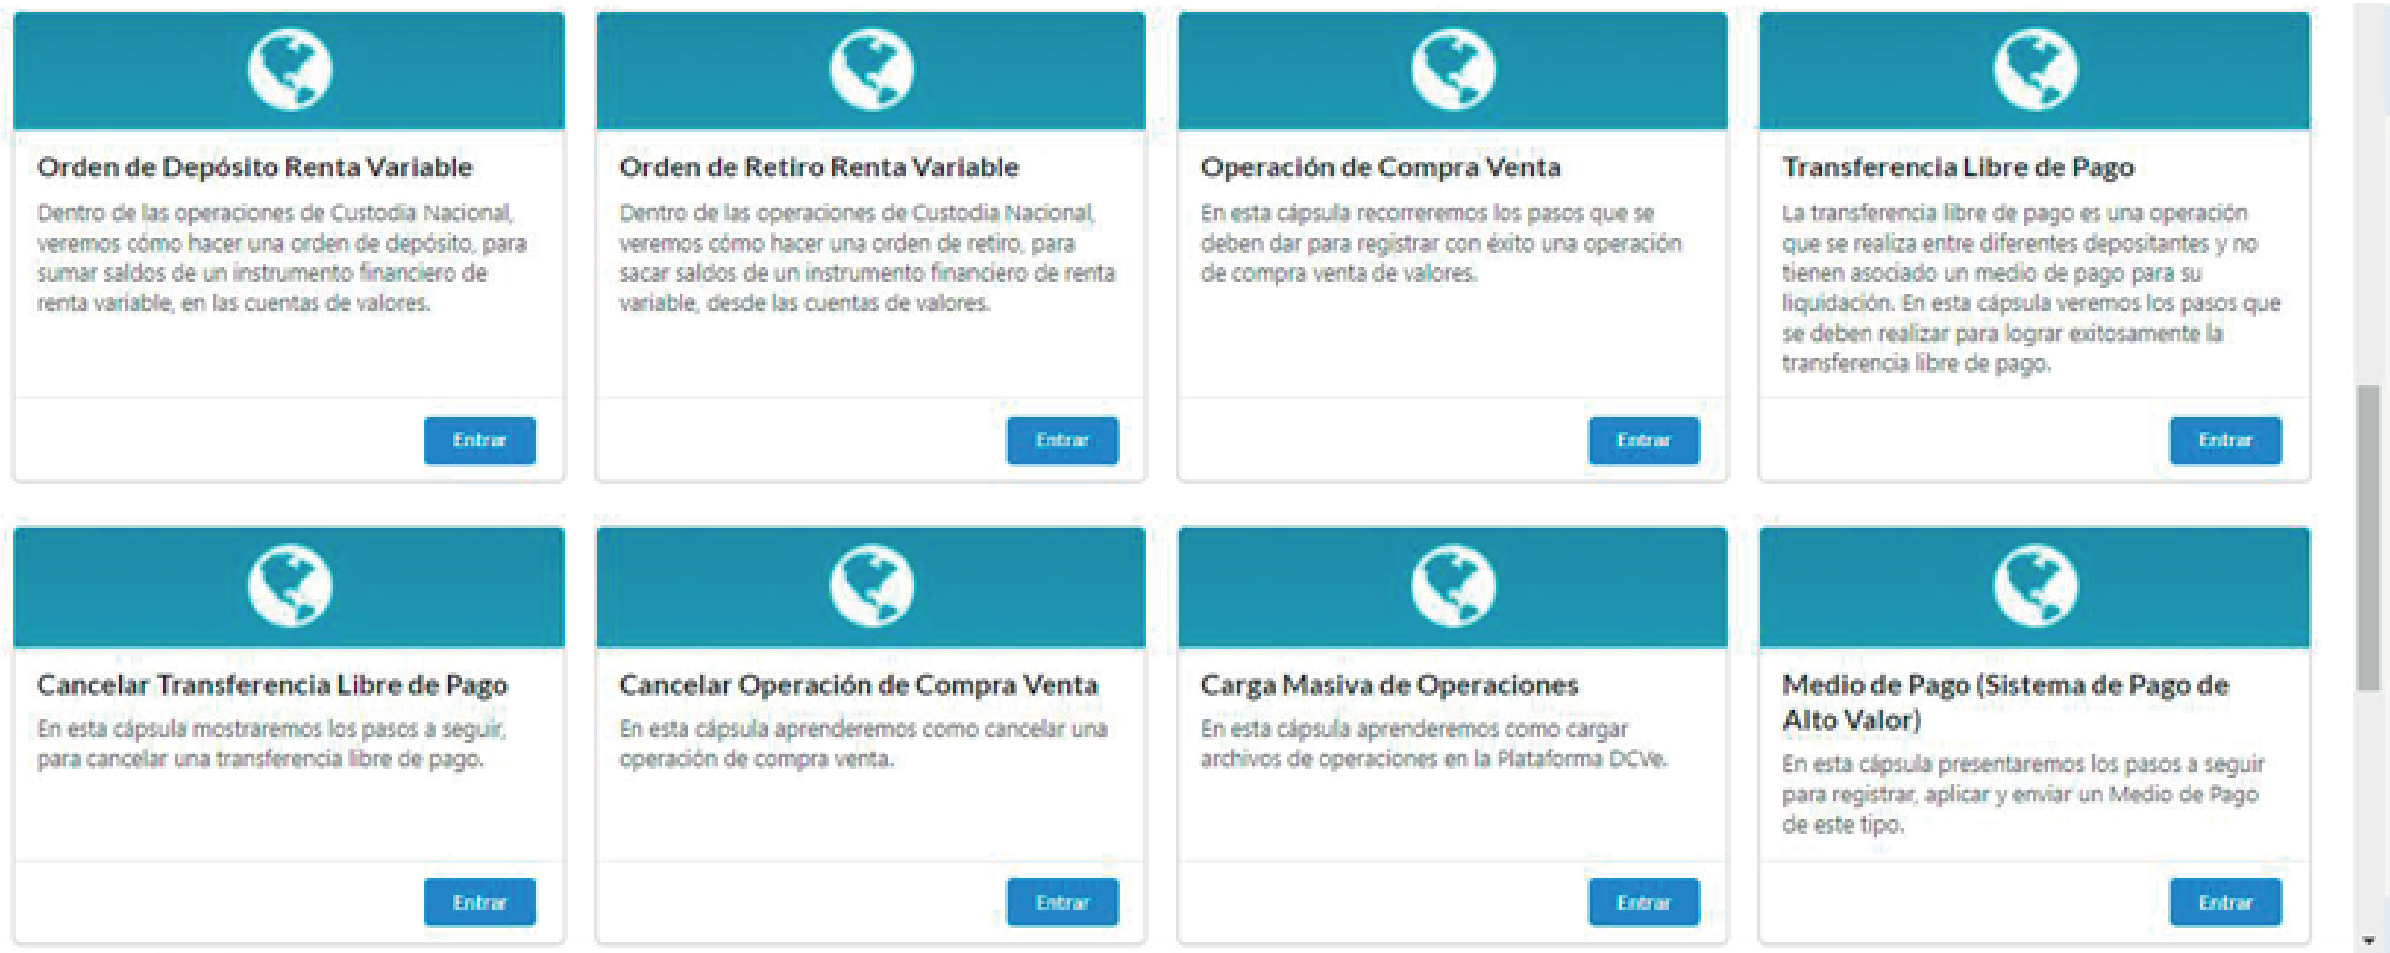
Orden de Depósito Renta Variable

Dentro de las operaciones de Custodia Nacional, veremos cómo hacer una orden de depósito, para sumar saldos de un instrumento financiero de renta variable, en las cuentas de valores.

Entrar

Orden de Retiro Renta Variable

Dentro de las operaciones de Custodia Nacional, veremos cómo hacer una orden de retiro, para sacar saldos de un instrumento financiero de renta variable, desde las cuentas de valores.

Entrar

Operación de Compra Venta

En esta cápsula recorreremos los pasos que se deben dar para registrar con éxito una operación de compra venta de valores.

Entrar

Transferencia Libre de Pago

La transferencia libre de pago es una operación que se realiza entre diferentes depositantes y no tienen asociado un medio de pago para su liquidación. En esta cápsula veremos los pasos que se deben realizar para lograr exitosamente la transferencia libre de pago.

Entrar

Cancelar Transferencia Libre de Pago

En esta cápsula mostraremos los pasos a seguir, para cancelar una transferencia libre de pago.

Entrar

Cancelar Operación de Compra Venta

En esta cápsula aprenderemos como cancelar una operación de compra venta.

Entrar

Carga Masiva de Operaciones

En esta cápsula aprenderemos como cargar archivos de operaciones en la Plataforma DCVe.

Entrar

Medio de Pago (Sistema de Pago de Alto Valor)

En esta cápsula presentaremos los pasos a seguir para registrar, aplicar y enviar un Medio de Pago de este tipo.

Entrar